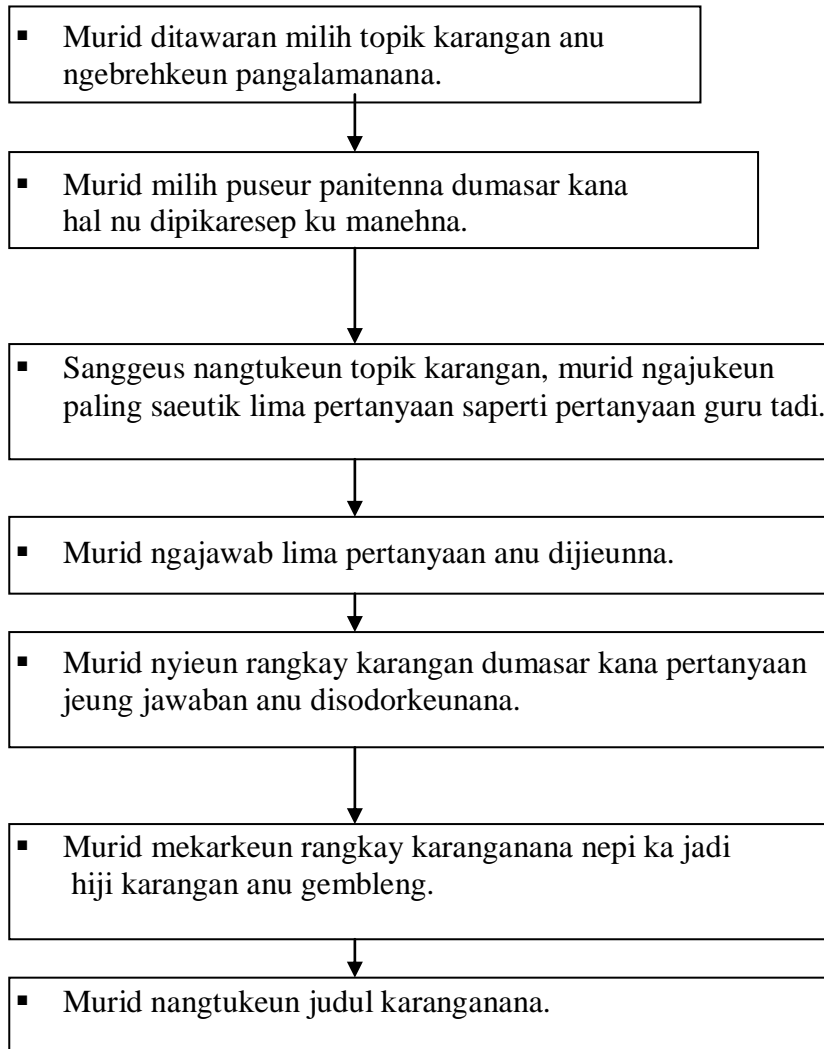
▪ Murid ditawaran milih topik karangan anu ngebrehkeun pangalamanana.

▪ Murid milih puseur panitenna dumasar kana hal nu dipikaresep ku manehna.

▪ Sanggeus nangtukeun topik karangan, murid ngajukeun paling saeutik lima pertanyaan saperti pertanyaan guru tadi.

▪ Murid ngajawab lima pertanyaan anu dijieunna.

▪ Murid nyieun rangkay karangan dumasar kana pertanyaan jeung jawaban anu disodorkeunana.

▪ Murid mekarkeun rangkay karanganana nepi ka jadi hiji karangan anu gembleng.

▪ Murid nangtukeun judul karanganana.